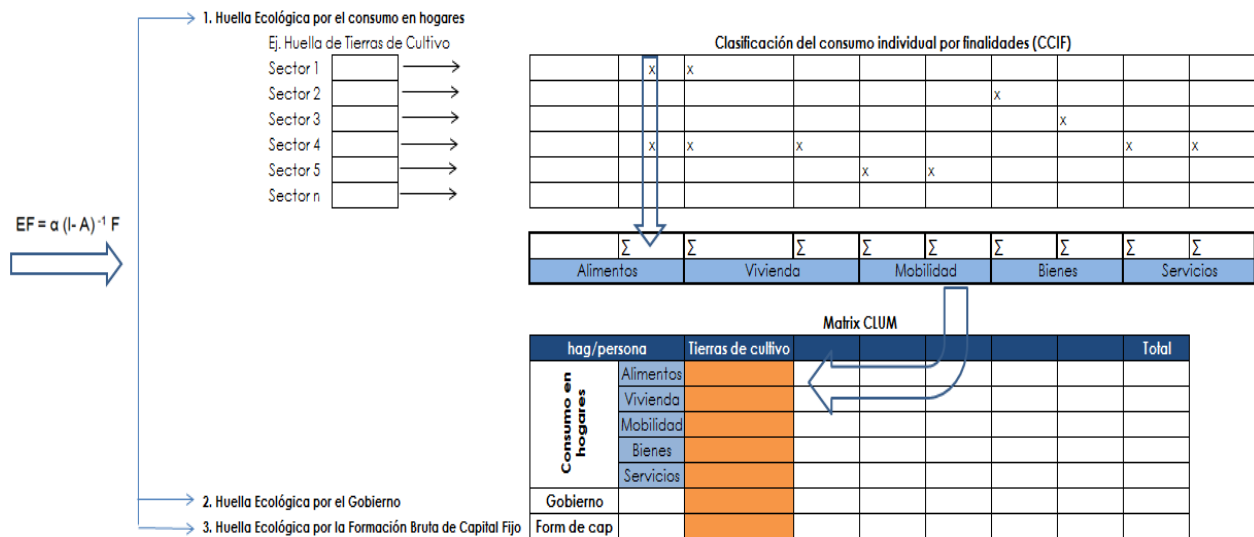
1. Huella Ecológica por el consumo en hogares

Ej. Huella de Tierras de Cultivo

Sector 1
Sector 2
Sector 3
Sector 4
Sector 5
Sector n

Clasificación del consumo individual por finalidades (CCIF)

| | | | | | | | | | | |
|---|---|---|---|---|---|---|---|---|---|---|
| | x | x | | | | | | | | |
| | | | | | | x | | | | |
| | | | | | | | x | | | |
| | x | x | | x | | | | | x | x |
| | | | | | x | x | | | | |
| | | | | | | | | | | |

| | Σ | Σ | Σ | Σ | Σ | Σ | Σ | Σ | Σ |
|---|---|---|---|---|---|---|---|---|---|
| Alimentos | | Vivienda | | Mobilidad | | Bienes | | Servicios | |

EF = α (I- A)$^{-1}$ F

Matrix CLUM

| hag/persona | | Tierras de cultivo | | | | | | Total |
|---|---|---|---|---|---|---|---|---|
| Consumo en hogares | Alimentos | | | | | | | |
| | Vivienda | | | | | | | |
| | Mobilidad | | | | | | | |
| | Bienes | | | | | | | |
| | Servicios | | | | | | | |
| Gobierno | | | | | | | | |
| Form de cap | | | | | | | | |

2. Huella Ecológica por el Gobierno

3. Huella Ecológica por la Formación Bruta de Capital Fijo